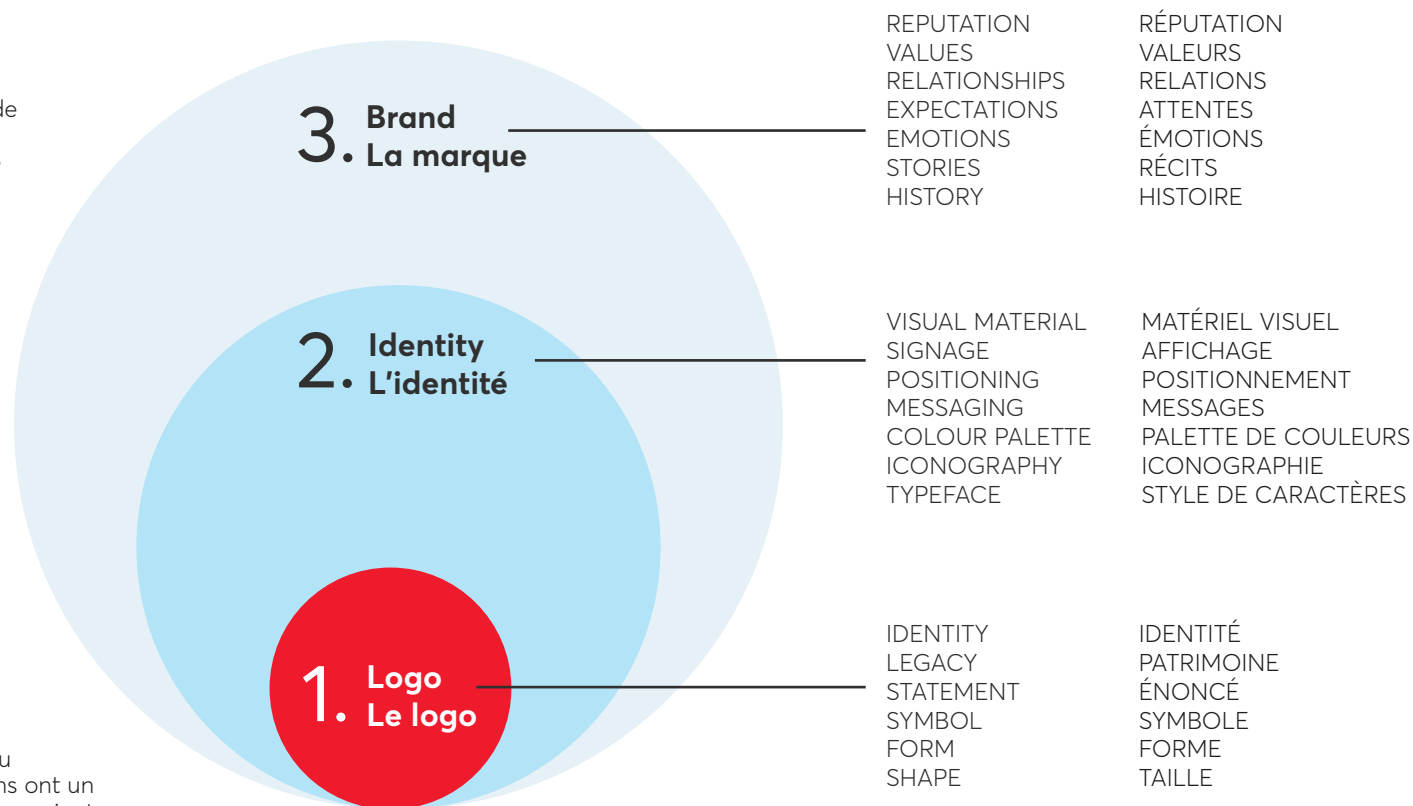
de

u
ns ont un

3. Brand
La marque

REPUTATION
VALUES
RELATIONSHIPS
EXPECTATIONS
EMOTIONS
STORIES
HISTORY

RÉPUTATION
VALEURS
RELATIONS
ATTENTES
ÉMOTIONS
RÉCITS
HISTOIRE

2. Identity
L'identité

VISUAL MATERIAL
SIGNAGE
POSITIONING
MESSAGING
COLOUR PALETTE
ICONOGRAPHY
TYPEFACE

MATÉRIEL VISUEL
AFFICHAGE
POSITIONNEMENT
MESSAGES
PALETTE DE COULEURS
ICONOGRAPHIE
STYLE DE CARACTÈRES

1. Logo
Le logo

IDENTITY
LEGACY
STATEMENT
SYMBOL
FORM
SHAPE

IDENTITÉ
PATRIMOINE
ÉNONCÉ
SYMBOLE
FORME
TAILLE